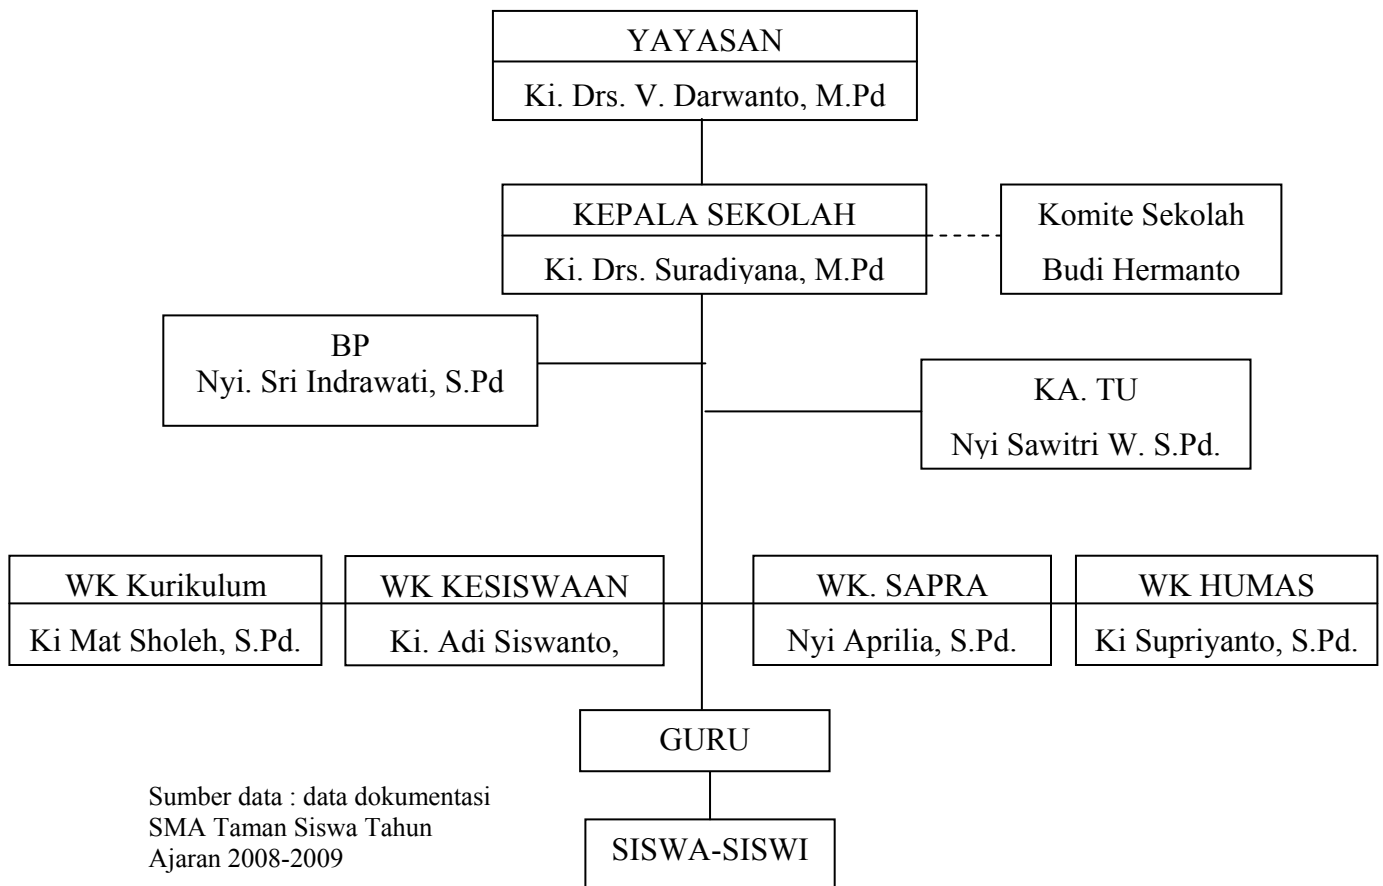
YAYASAN
Ki. Drs. V. Darwanto, M.Pd

KEPALA SEKOLAH
Ki. Drs. Suradiyana, M.Pd

Komite Sekolah
Budi Hermanto

BP
Nyi. Sri Indrawati, S.Pd

KA. TU
Nyi Sawitri W. S.Pd.

WK Kurikulum
Ki Mat Sholeh, S.Pd.

WK KESISWAAN
Ki. Adi Siswanto,

WK. SAPRA
Nyi Aprilia, S.Pd.

WK HUMAS
Ki Supriyanto, S.Pd.

GURU

SISWA-SISWI

Sumber data : data dokumentasi SMA Taman Siswa Tahun Ajaran 2008-2009